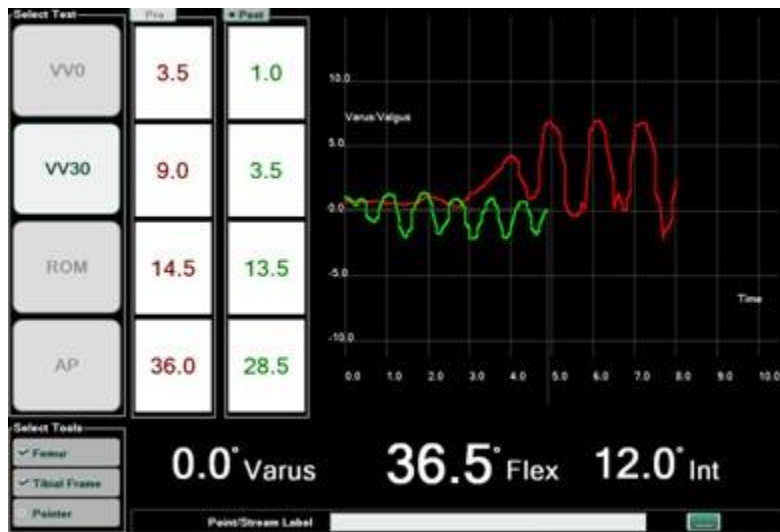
Select Test

Pre

Post

VV0

3.5

1.0

VV30

9.0

3.5

ROM

14.5

13.5

AP

36.0

28.5

10.0

Varus/Valgus

5.0

0.0

-5.0

-10.0

Time

0.0 1.0 2.0 3.0 4.0 5.0 6.0 7.0 8.0 9.0 10.0

Select Tools

✓ Femur

✓ Tibial Frame

Pointer

0.0° Varus

36.5° Flex

12.0° Int

Point/Stream Label